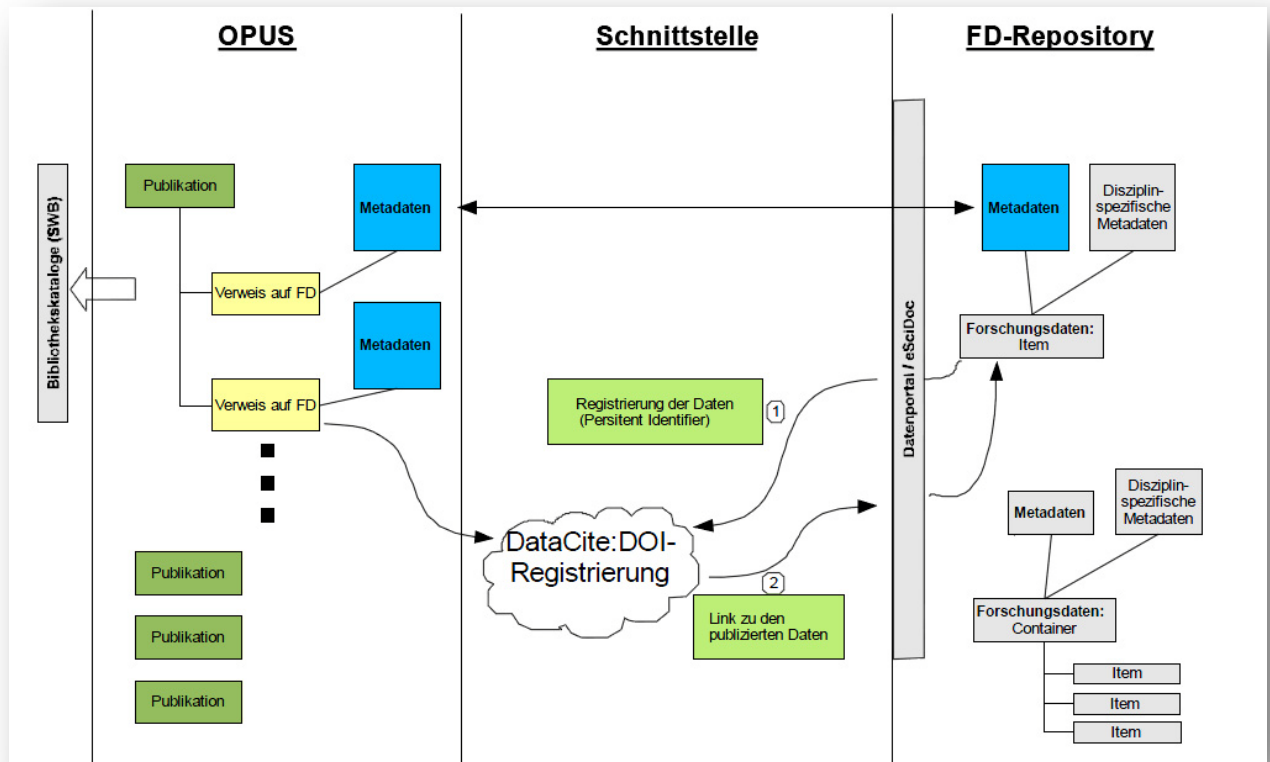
OPUS

Schnittstelle

FD-Repository

Bibliothekskataloge (SWB)

Publikation

Metadaten

Verweis auf FD

Metadaten

Verweis auf FD

Publikation

Publikation

Publikation

Registrierung der Daten (Persitent Identifier)

1

DataCite:DOI-Registrierung

2

Link zu den publizierten Daten

Datenportal / eSciDoc

Metadaten

Disziplin-spezifische Metadaten

Forschungsdaten: Item

Metadaten

Disziplin-spezifische Metadaten

Forschungsdaten: Container

Item

Item

Item